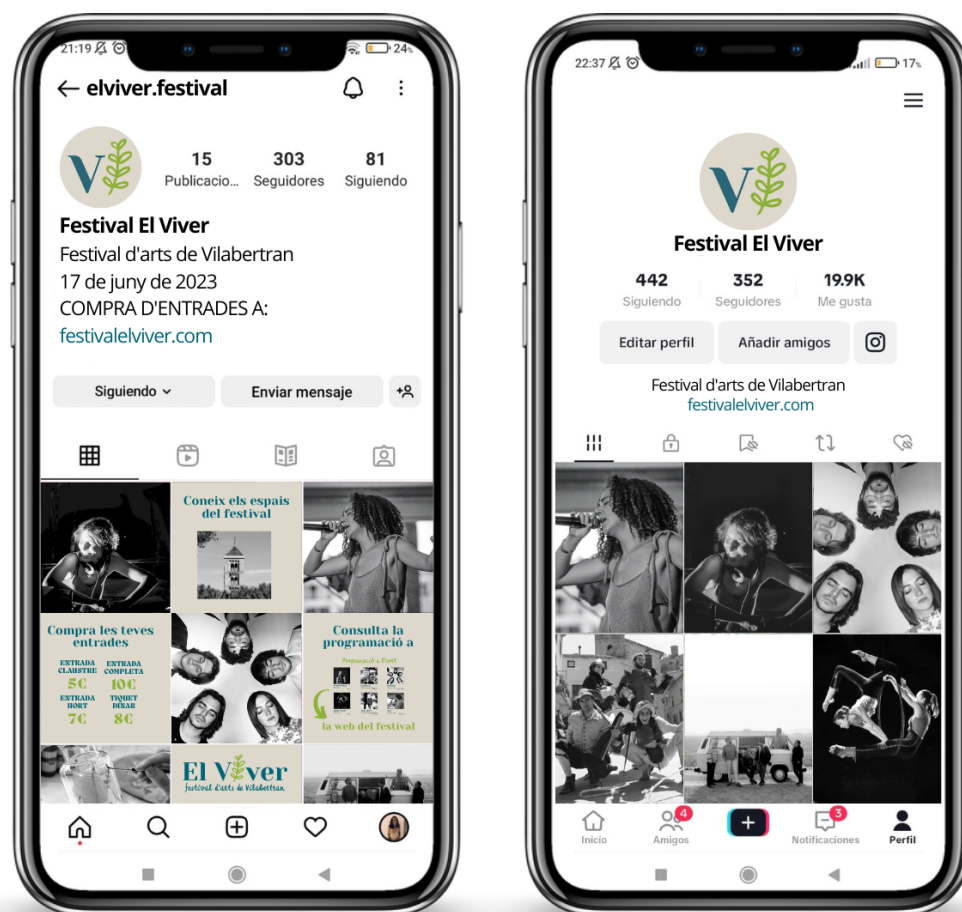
21:19 24%

← elviver.festival

V

15 Publicacio...
303 Seguidores
81 Siguiendo

Festival El Viver
Festival d'arts de Vilabertran
17 de juny de 2023
COMPRA D'ENTRADES A:
festivalelviver.com

Siguiendo
Enviar mensaje

Coneix els espais del festival

Compra les teves entrades
ENTRADA CLAUSTRE 5€
ENTRADA COMPLETA 10€
ENTRADA HORT 7€
TIQUET DINAR 8€

Consulta la programació a
Programació a l'Hort
la web del festival

El Viver
festival d'arts de Vilabertran

22:37 17%

V

Festival El Viver

442 Siguiendo
352 Seguidores
19.9K Me gusta

Editar perfil
Añadir amigos

Festival d'arts de Vilabertran
festivalelviver.com

Inicio
4 Amigos
+
3 Notificaciones
Perfil